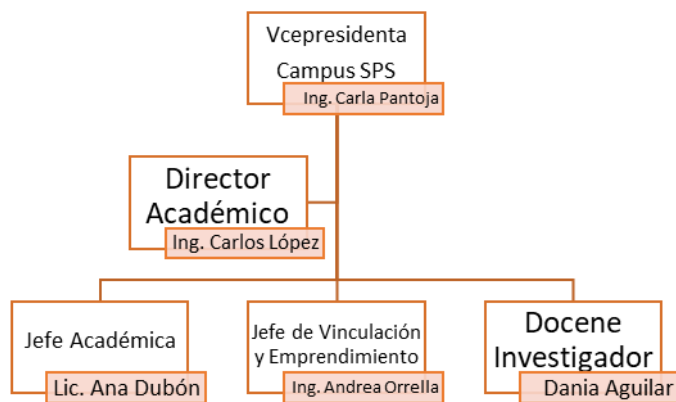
Vcepresidenta Campus SPS
Ing. Carla Pantoja

Director Académico
Ing. Carlos López

Jefe Académica
Lic. Ana Dubón

Jefe de Vinculación y Emprendimiento
Ing. Andrea Orrella

Docene Investigador
Dania Aguilar